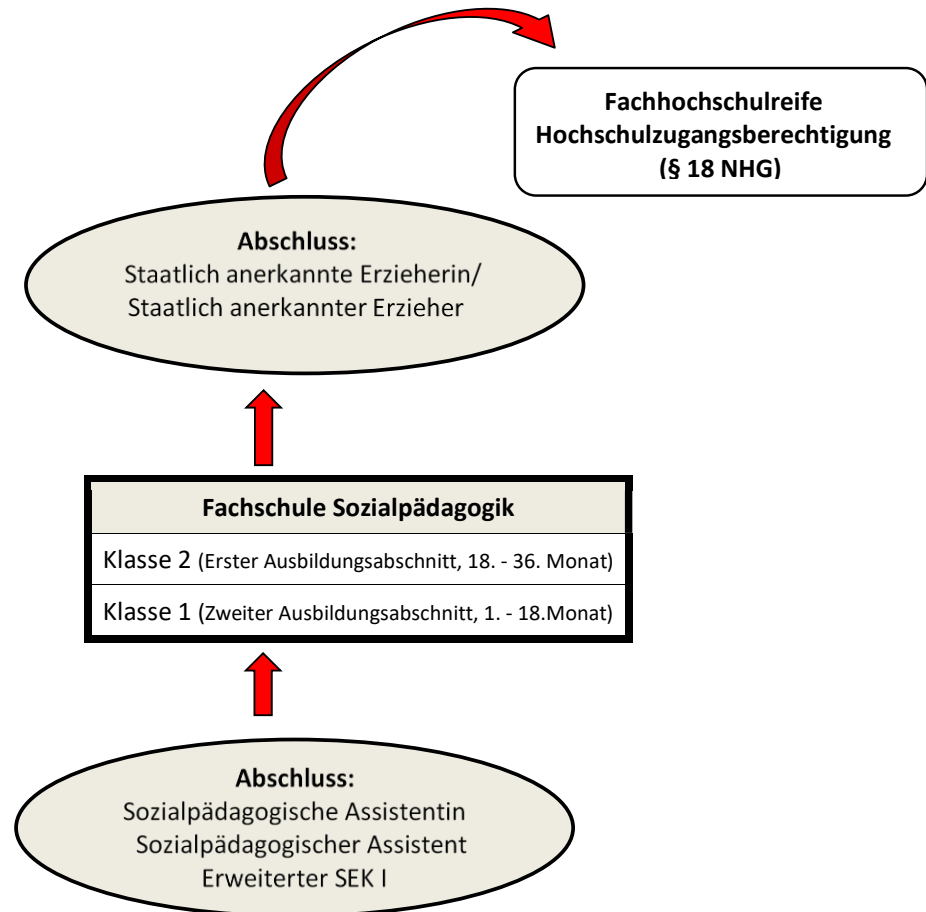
Fachhochschulreife
Hochschulzugangsberechtigung
(§ 18 NHG)

Abschluss:
Staatlich anerkannte Erzieherin/
Staatlich anerkannter Erzieher

Fachschule Sozialpädagogik

Klasse 2 (Erster Ausbildungsabschnitt, 18. - 36. Monat)

Klasse 1 (Zweiter Ausbildungsabschnitt, 1. - 18.Monat)

Abschluss:
Sozialpädagogische Assistentin
Sozialpädagogischer Assistent
Erweiterter SEK I